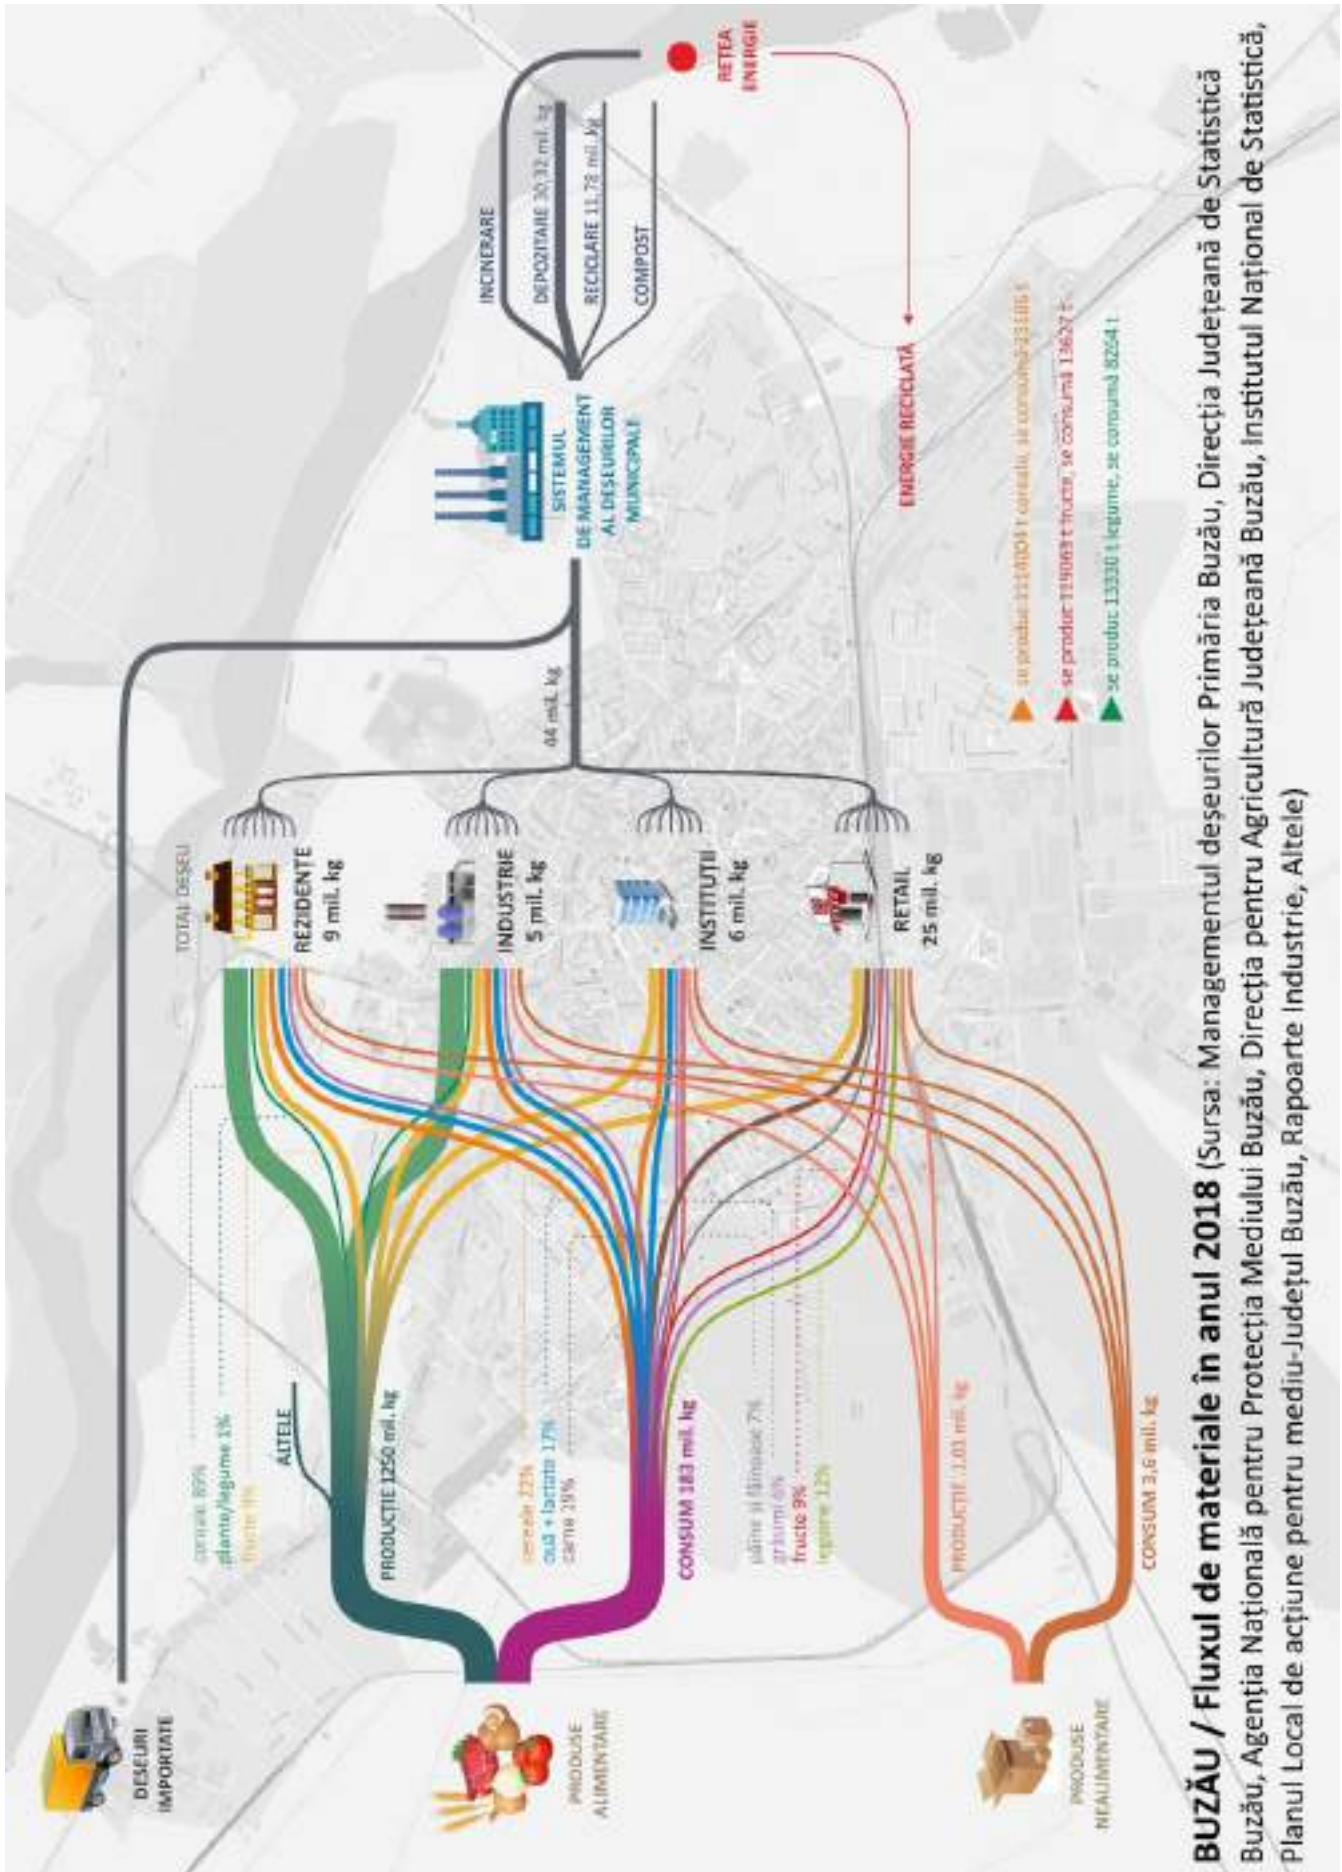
DEȘEURI IMPORTATE

PRODUSE ALIMENTARE

PRODUSE NEALIMENTARE

TOTAL DEȘEU

REZIDENȚE 9 mil. kg

INDUSTRIE 5 mil. kg

INSTITUȚII 6 mil. kg

RETAIL 25 mil. kg

44 mil. kg

SISTEMUL DE MANAGEMENT AL DEȘEURILOR MUNICIPALE

INCINERARE

DEPOZITARE 30,32 mil. kg

RECICLARE 11,78 mil. kg

COMPOST

REȚEA ENERGIE

ENERGIE RECICLATĂ

cereale 89%
plante/legume 1%
fructe 9%

ALTELE

PRODUCȚIE 1250 mil. kg

cereale 22%
ouă + lactate 17%
carne 19%

CONSUM 183 mil. kg

pâine și făinoase 7%
grăsimi 6%
fructe 9%
legume 13%

PRODUCȚIE 1,03 mil. kg

CONSUM 3,6 mil. kg

se produc 1114004 t cereale, se consumă 231065 t
se produc 119063 t fructe, se consumă 13627 t
se produc 13330 t legume, se consumă 8254 t

BUZĂU / Fluxul de materiale în anul 2018 (Sursa: Managementul deșeurilor Primăria Buzău, Direcția Județeană de Statistică Buzău, Agenția Națională pentru Protecția Mediului Buzău, Direcția pentru Agricultură Județeană Buzău, Institutul Național de Statistică, Planul Local de acțiune pentru mediu-Județul Buzău, Rapoarte Industrie, Altele)